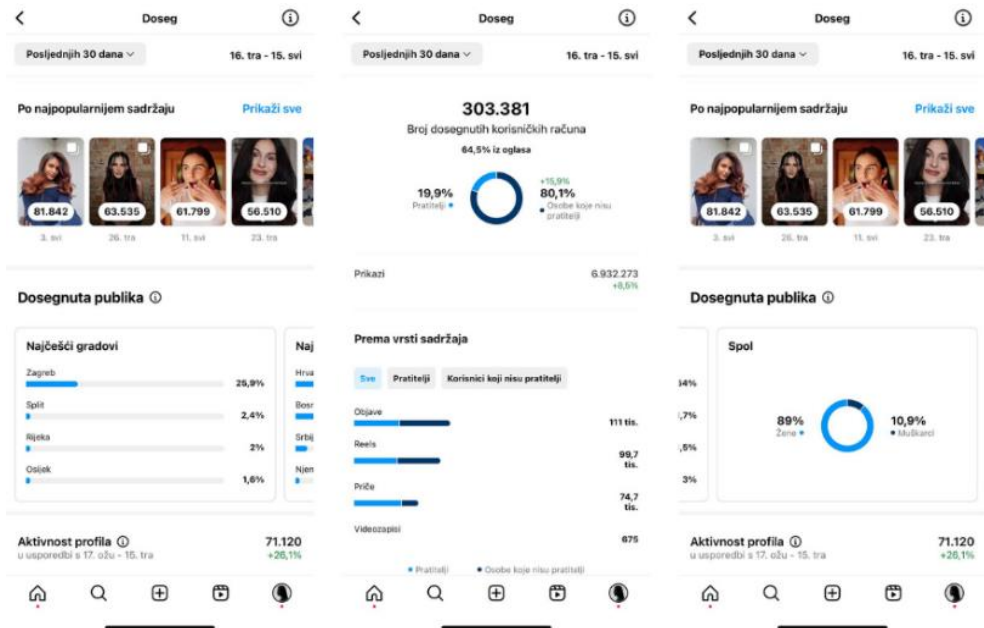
Doseg

Posljednjih 30 dana ⌄ 16. tra - 15. svi

Po najpopularnijem sadržaju Prikaži sve

81.842 3. svi
63.535 26. tra
61.799 11. svi
56.510 23. tra

Dosegnuta publika ⓘ

Najčešći gradovi

Zagreb 25,9%
Split 2,4%
Rijeka 2%
Osijek 1,6%

Naj
Hrva
Bosr
Srbij
Njen

Aktivnost profila ⓘ 71.120
u usporedbi s 17. ožu - 15. tra +26,1%

Doseg

Posljednjih 30 dana ⌄ 16. tra - 15. svi

303.381
Broj dosegnutih korisničkih računa
64,5% iz oglasa

19,9%
Pratitelji

+15,9%
80,1%
Osobe koje nisu pratitelji

Prikazi 6.932.273
+8,5%

Prema vrsti sadržaja

Sve Pratitelji Korisnici koji nisu pratitelji

Objave 111 tis.
Reels 99,7 tis.
Priče 74,7 tis.
Videozapisi 675

• Pratitelji • Osobe koje nisu pratitelji

Doseg

Posljednjih 30 dana ⌄ 16. tra - 15. svi

Po najpopularnijem sadržaju Prikaži sve

81.842 3. svi
63.535 26. tra
61.799 11. svi
56.510 23. tra

Dosegnuta publika ⓘ

34%
,7%
,5%
3%

Spol

89%
Žene

10,9%
Muškarci

Aktivnost profila ⓘ 71.120
u usporedbi s 17. ožu - 15. tra +26,1%